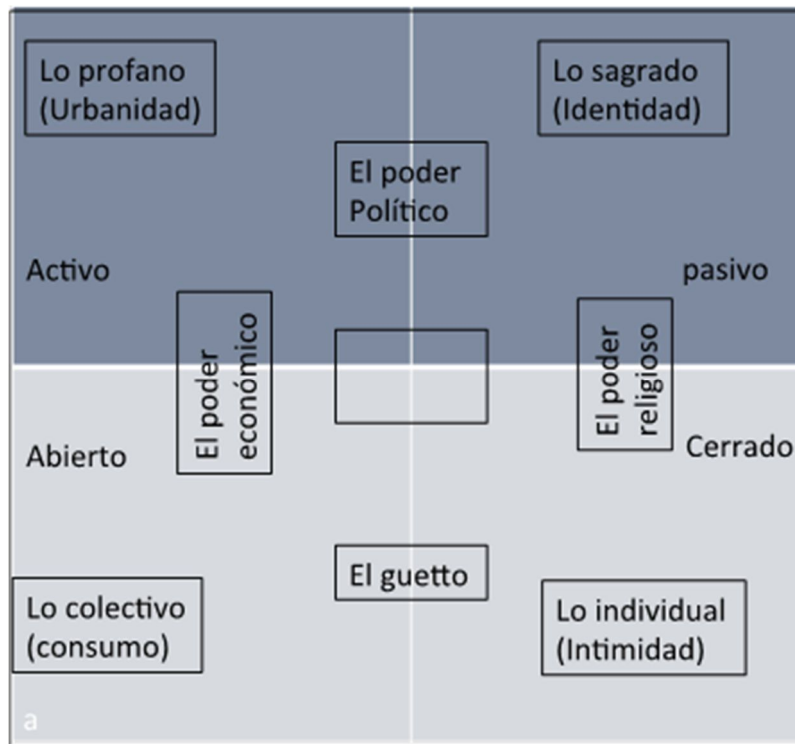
Lo profano (Urbanidad)

Lo sagrado (Identidad)

El poder Político

Activo

pasivo

El poder económico

El poder religioso

Abierto

Cerrado

El guetto

Lo colectivo (consumo)

Lo individual (Intimidad)

a